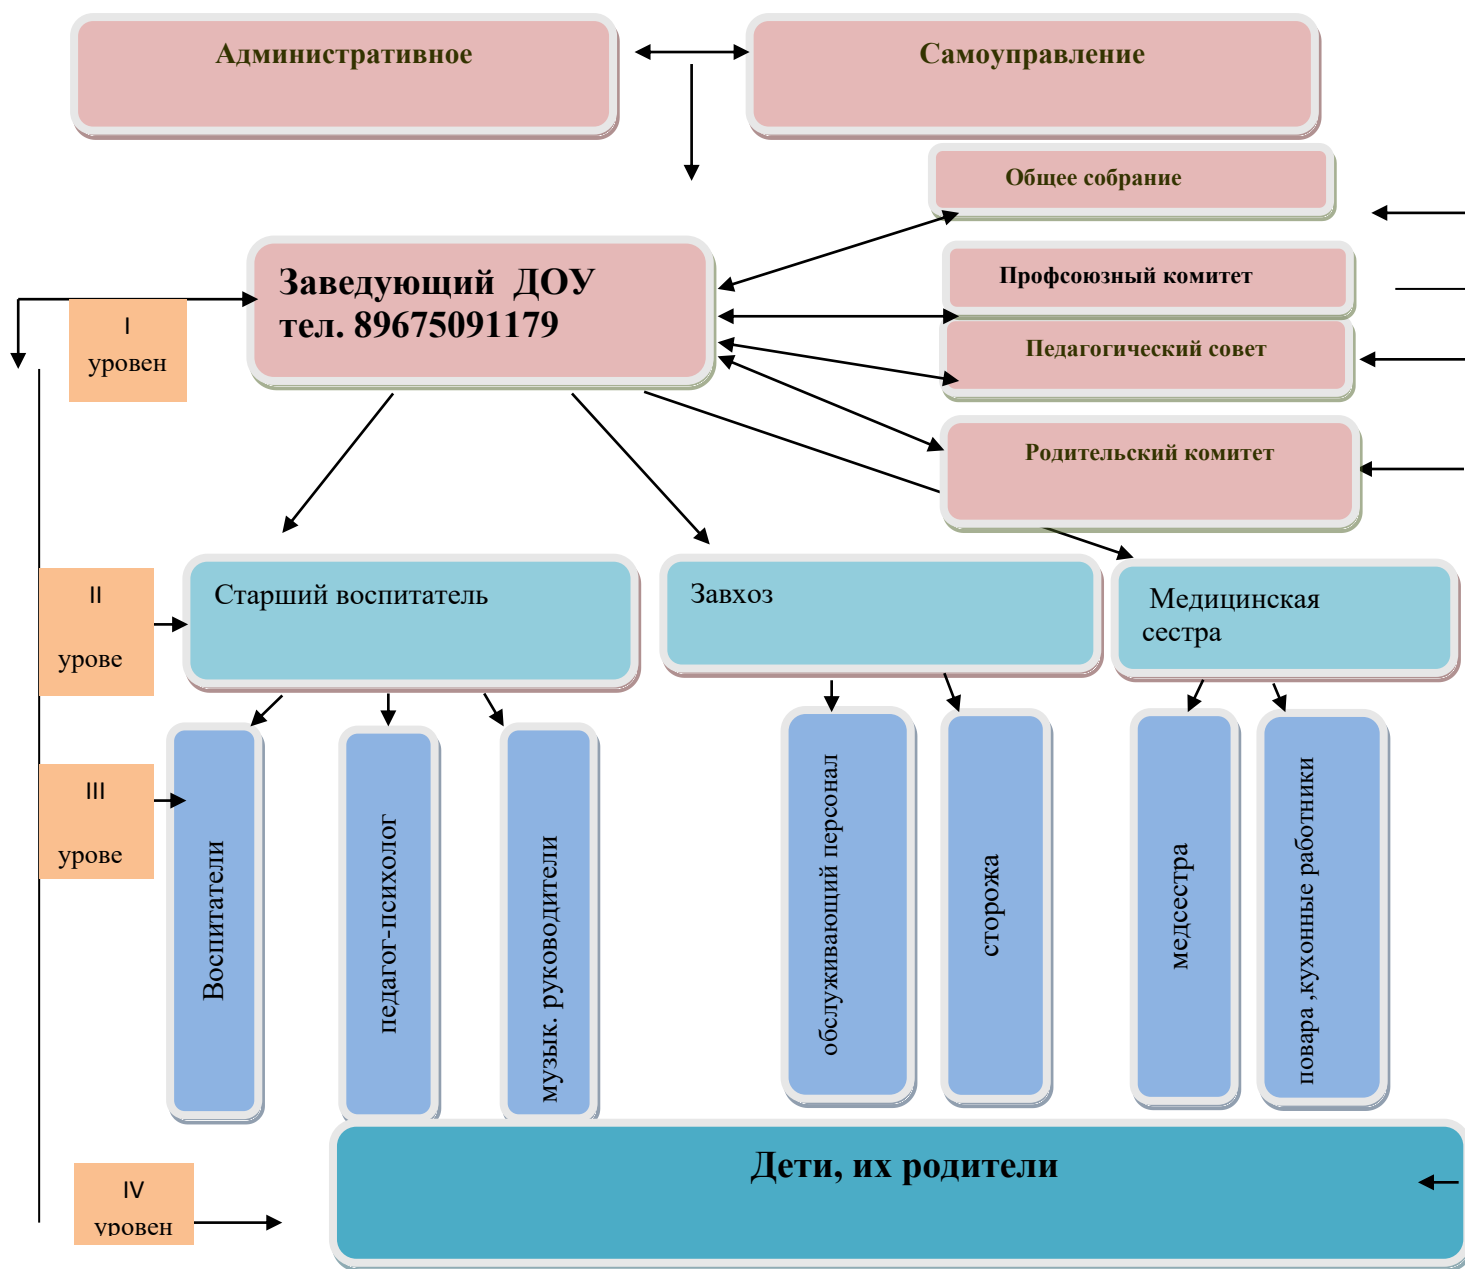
Административное

Самоуправление

Общее собрание

Заведующий ДОУ
тел. 89675091179

Профсоюзный комитет

Педагогический совет

I
уровен

Родительский комитет

II
урове

Старший воспитатель

Завхоз

Медицинская сестра

III
урове

Воспитатели

педагог-психолог

музык. руководители

обслуживающий персонал

сторожа

медсестра

повара ,кухонные работники

IV
уровен

Дети, их родители